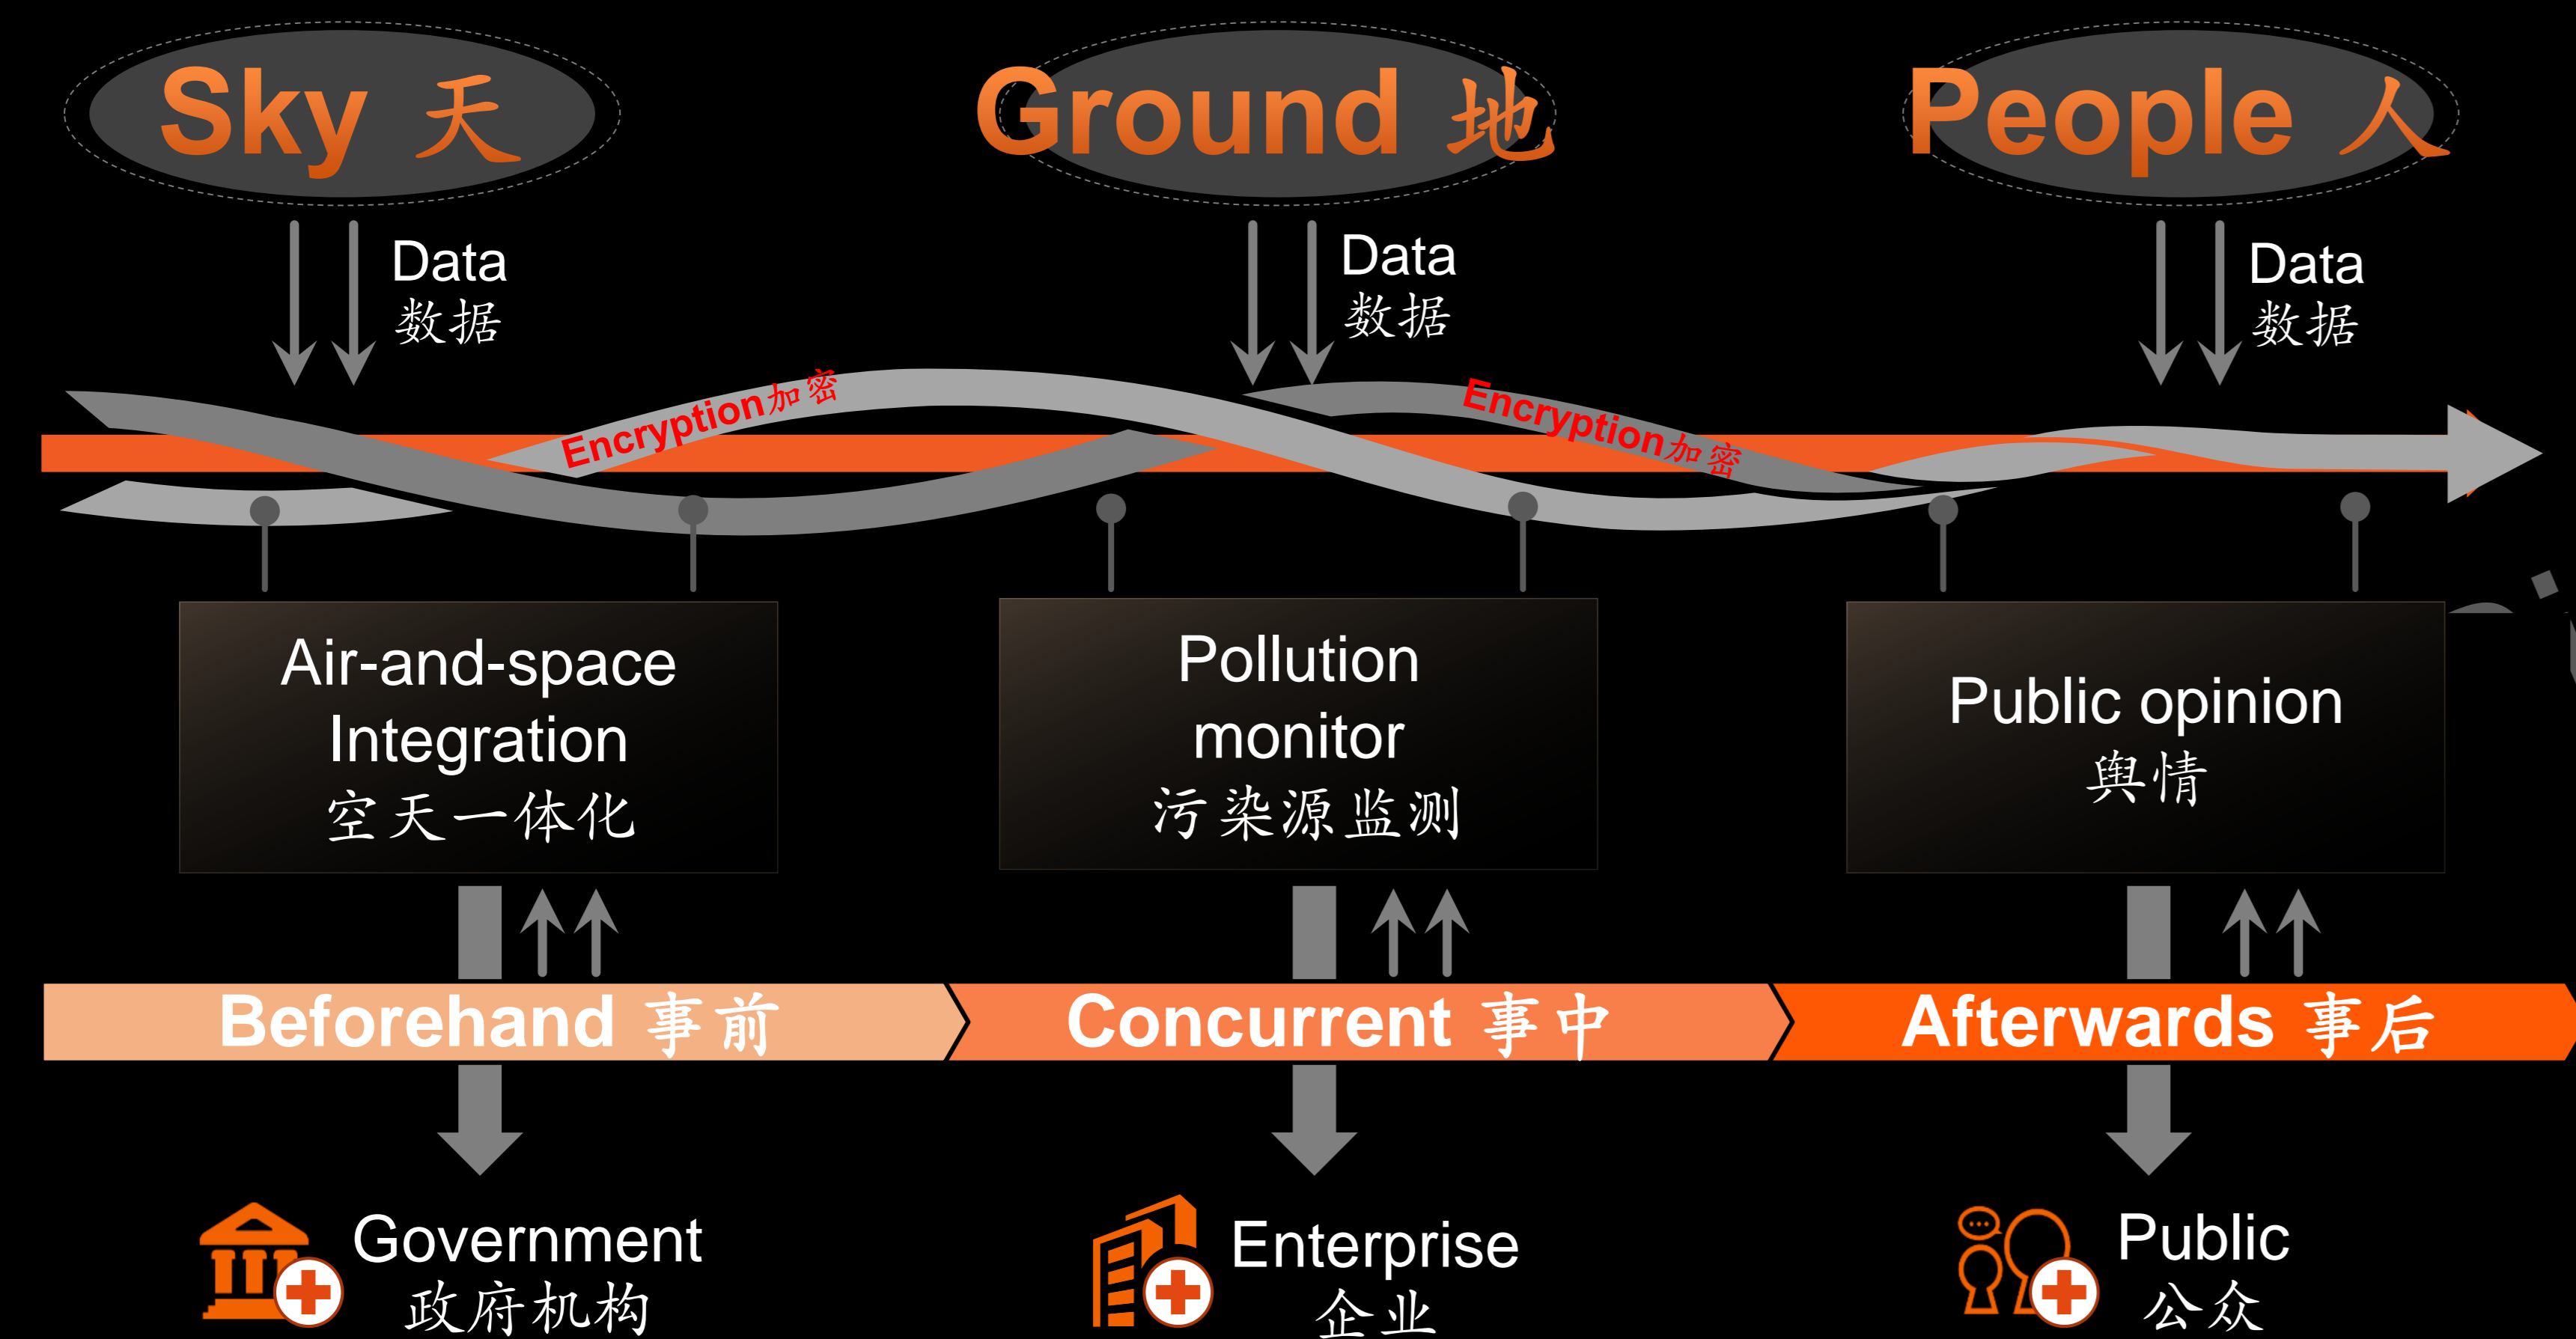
Sky 天

Ground 地

People 人

Data 数据

Data 数据

Data 数据

Encryption加密

Encryption加密

Air-and-space Integration 空天一体化

Pollution monitor 污染源监测

Public opinion 舆情

Beforehand 事前

Concurrent 事中

Afterwards 事后

Government 政府机构

Enterprise 企业

Public 公众